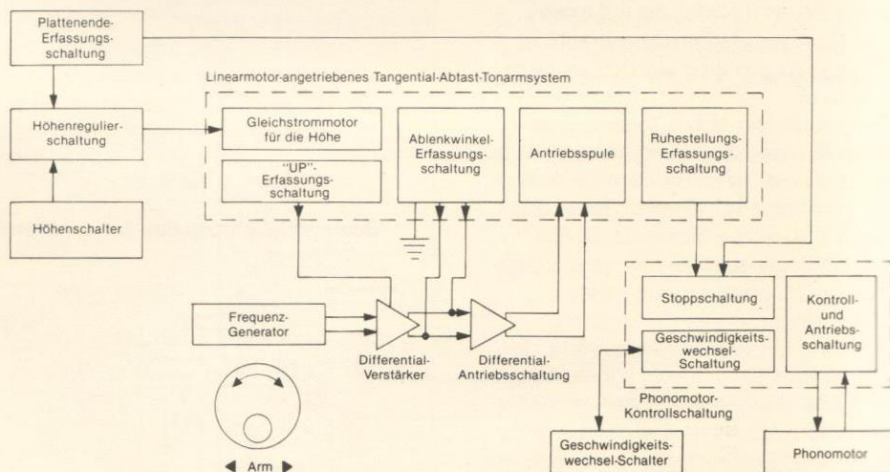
Plattenende-Erfassungsschaltung

Linearmotor-angetriebenes Tangential-Abtast-Tonarmsystem

Höhenregulierschaltung

Gleichstrommotor für die Höhe

"UP"-Erfassungsschaltung

Ablenkwinkel-Erfassungsschaltung

Antriebsspule

Ruhestellungs-Erfassungsschaltung

Höhenschalter

Stoppschaltung

Kontroll- und Antriebsschaltung

Frequenz-Generator

Geschwindigkeitswechsel-Schaltung

Differential-Verstärker

Differential-Antriebsschaltung

Phonomotor-Kontrollschaltung

Arm

Geschwindigkeitswechsel-Schalter

Phonomotor